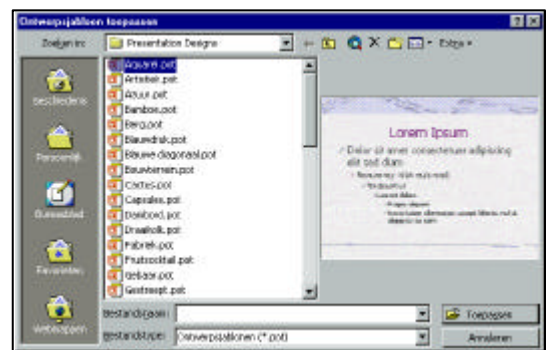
Ontwerpsjablonen toepassen

Zoeken in: Presentation Designs

Extra

Geschiedenis

Persoonlijk

Bureaublad

Favorieten

Webmappen

Aquarel.pot
Artistiek.pot
Azuur.pot
Bamboe.pot
Berg.pot
Blauwdruk.pot
Blauwe diagonaal.pot
Bouwstenen.pot
Cactus.pot
Capsules.pot
Dambord.pot
Draaikolk.pot
Fabriek.pot
Fruitcocktail.pot
Gebaar.pot
Gestreept.pot

Lorem Ipsum

Dolor sit amet consectetuer adipiscing elit sed diam
Nonummy nibh euismod
Tincidunt ut
Laoreet dolore
Magna aliquam
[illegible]

Bestandsnaam:

Bestandstype: Ontwerpsjablonen (*.pot)

Toepassen

Annuleren